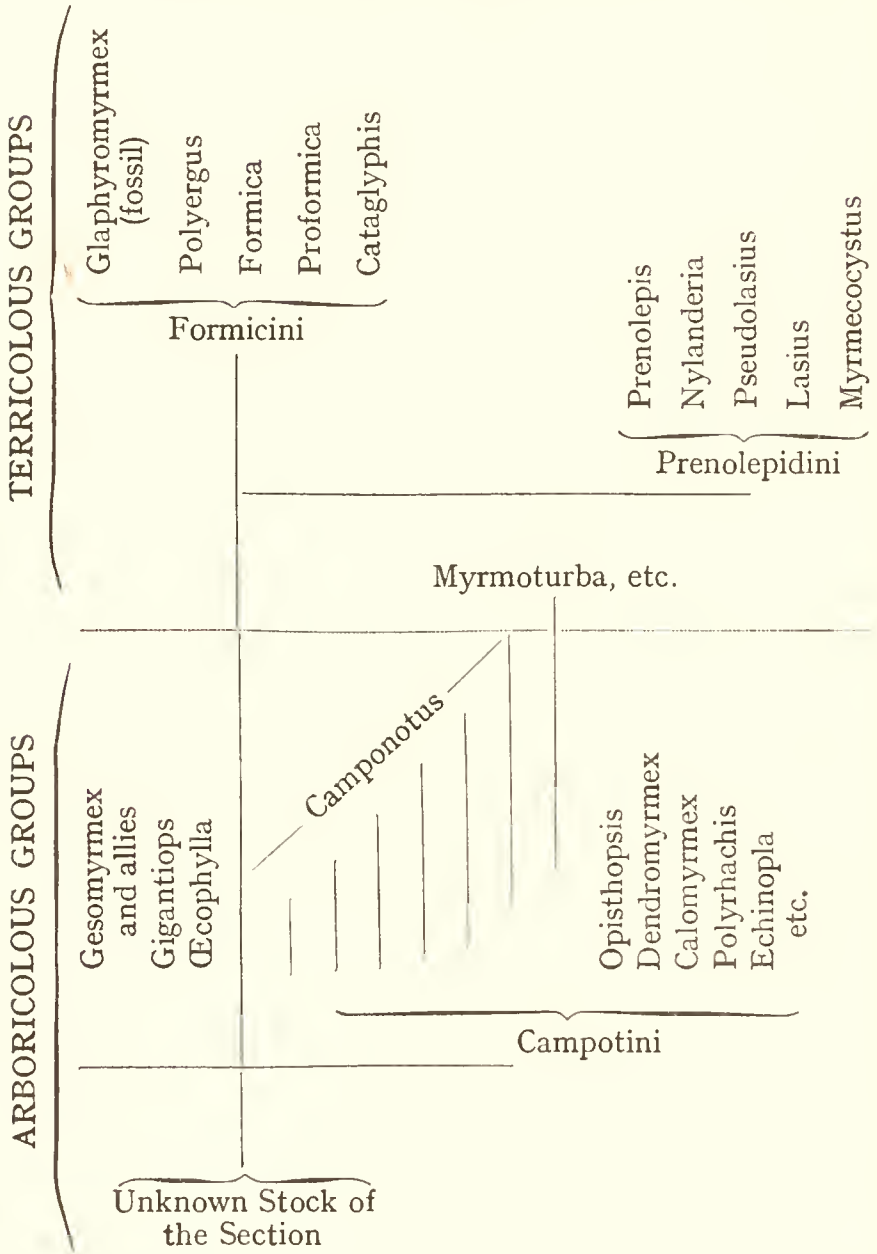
TERRICOLOUS GROUPS

Glaphyromyrmex (fossil)
Polyergus
Formica
Proformica
Cataglyphis

Formicini

Prenolepis
Nylanderia
Pseudolasius
Lasius
Myrmecocystus

Prenolepidini

Myrmoturba, etc.

ARBORICOLOUS GROUPS

Gesomyrmex and allies
Gigantiops
Œcophylla

Camponotus

Opisthopsis
Dendromyrmex
Calomyrmex
Polyrhachis
Echinopla
etc.

Campotini

Unknown Stock of the Section